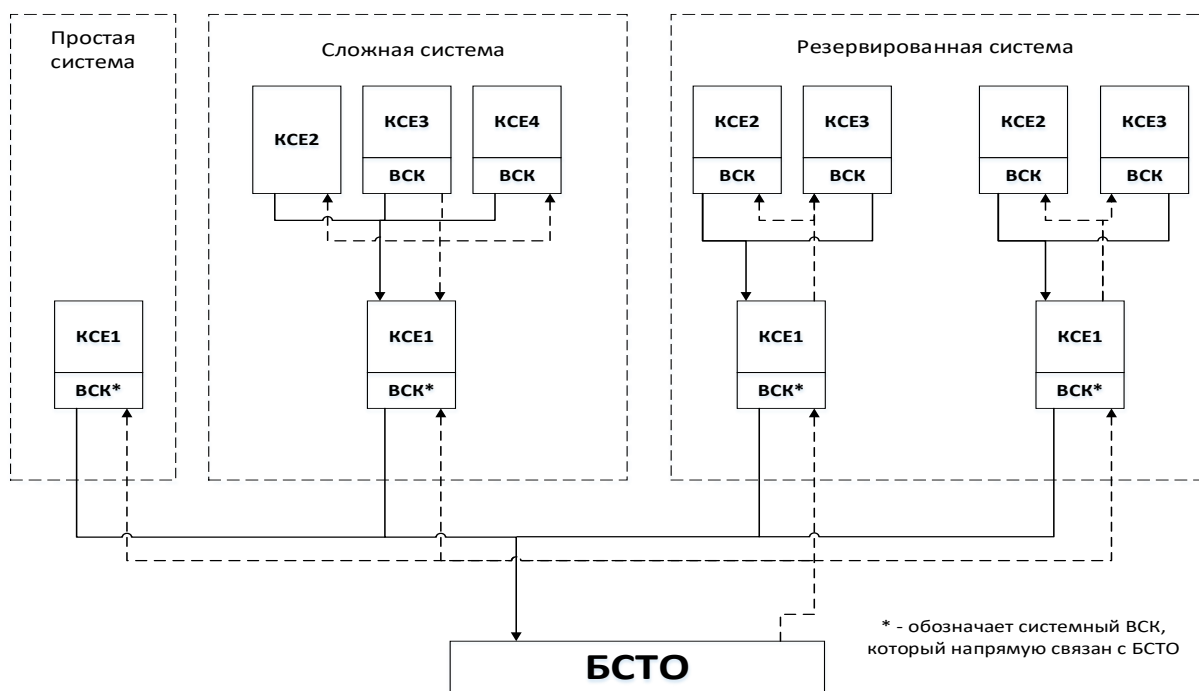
Простая система

Сложная система

Резервированная система

КСЕ2

КСЕ3

ВСК

КСЕ4

ВСК

КСЕ2

ВСК

КСЕ3

ВСК

КСЕ2

ВСК

КСЕ3

ВСК

КСЕ1

ВСК*

КСЕ1

ВСК*

КСЕ1

ВСК*

КСЕ1

ВСК*

* - обозначает системный ВСК, который напрямую связан с БСТО

БСТО